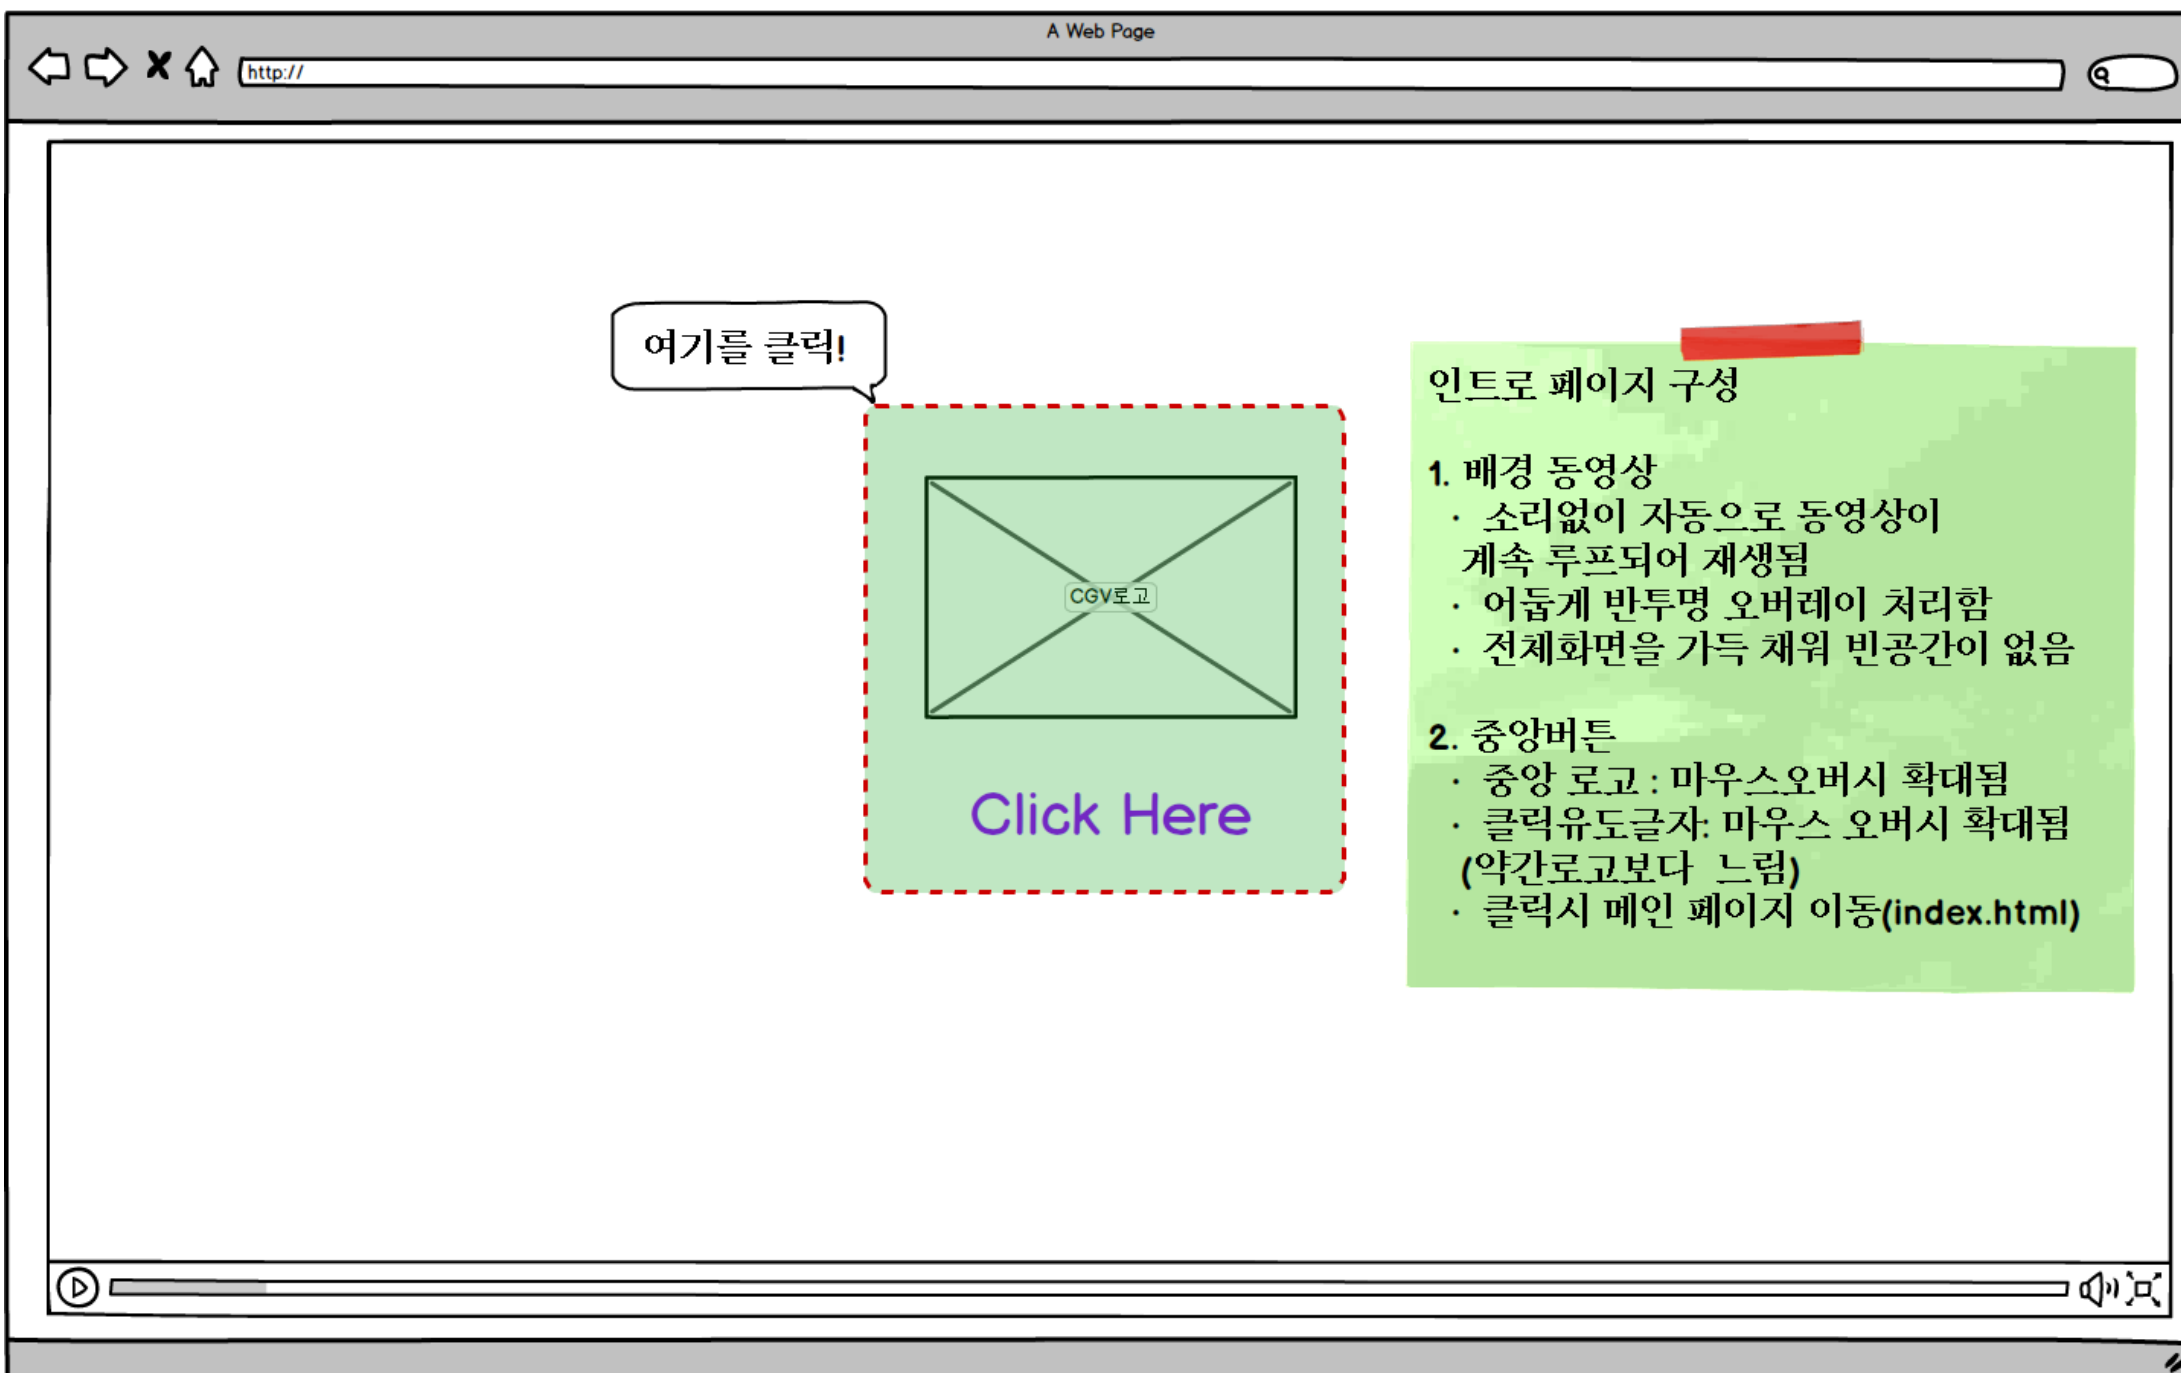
A Web Page

http://

여기를 클릭!

CGV로고

Click Here

인트로 페이지 구성

1. 배경 동영상
· 소리없이 자동으로 동영상이 계속 루프되어 재생됨
· 어둡게 반투명 오버레이 처리함
· 전체화면을 가득 채워 빈공간이 없음

2. 중앙버튼
· 중앙 로고 : 마우스오버시 확대됨
· 클릭유도글자: 마우스 오버시 확대됨 (약간로고보다 느림)
· 클릭시 메인 페이지 이동(index.html)